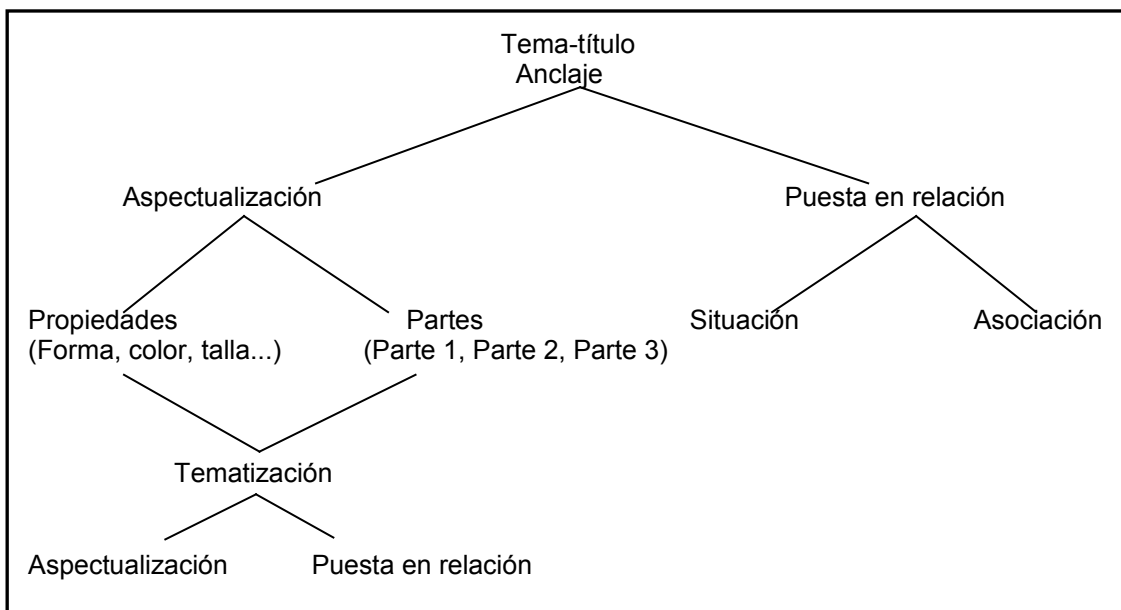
Tema-título
Anclaje

Aspectualización

Puesta en relación

Propiedades
(Forma, color, talla...)

Partes
(Parte 1, Parte 2, Parte 3)

Situación

Asociación

Tematización

Aspectualización

Puesta en relación